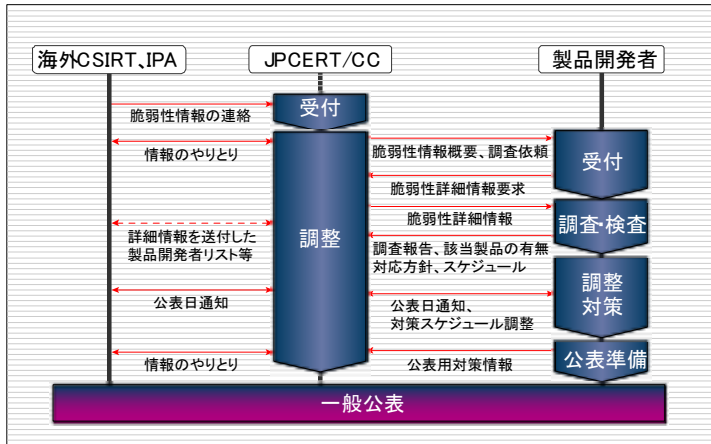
海外CSIRT、IPA

JPCERT/CC

製品開発者

脆弱性情報の連絡

受付

情報のやりとり

脆弱性情報概要、調査依頼

受付

脆弱性詳細情報要求

脆弱性詳細情報

調査･検査

詳細情報を送付した製品開発者リスト等

調整

調査報告、該当製品の有無
対応方針、スケジュール

調整
対策

公表日通知

公表日通知、
対策スケジュール調整

情報のやりとり

公表用対策情報

公表準備

一般公表